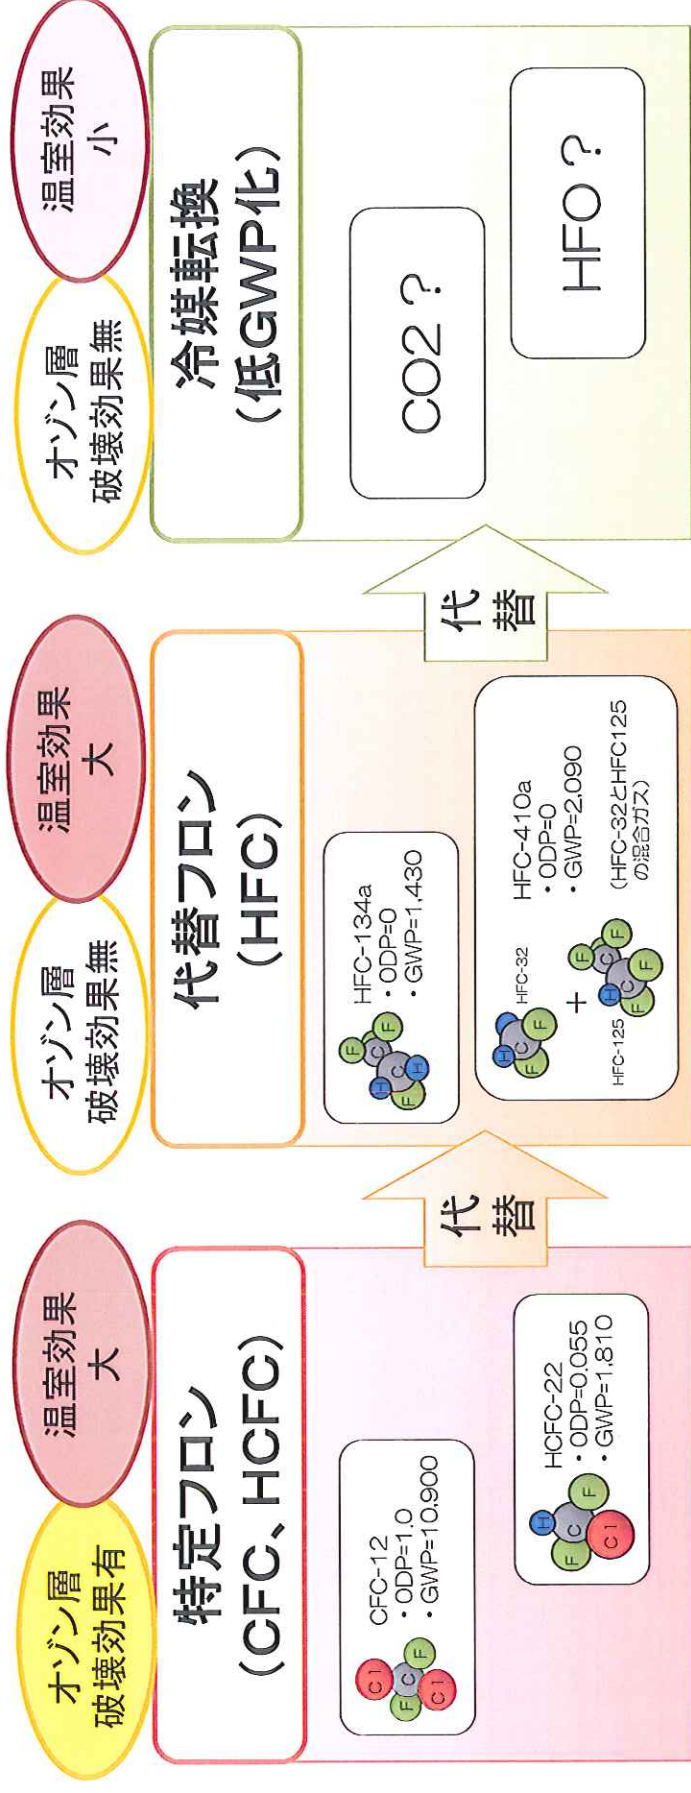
オゾン層
破壊効果有

温室効果
大

特定フロン
(CFC、HCFC)

CFC-12
・ODP=1.0
・GWP=10,900

HCFC-22
・ODP=0.055
・GWP=1,810

代
替

オゾン層
破壊効果無

温室効果
大

代替フロン
(HFC)

HFC-134a
・ODP=0
・GWP=1,430

HFC-32
HFC-125

HFC-410a
・ODP=0
・GWP=2,090
(HFC-32とHFC125の混合ガス)

代
替

オゾン層
破壊効果無

温室効果
小

冷媒転換
(低GWP化)

CO2 ?

HFO ?